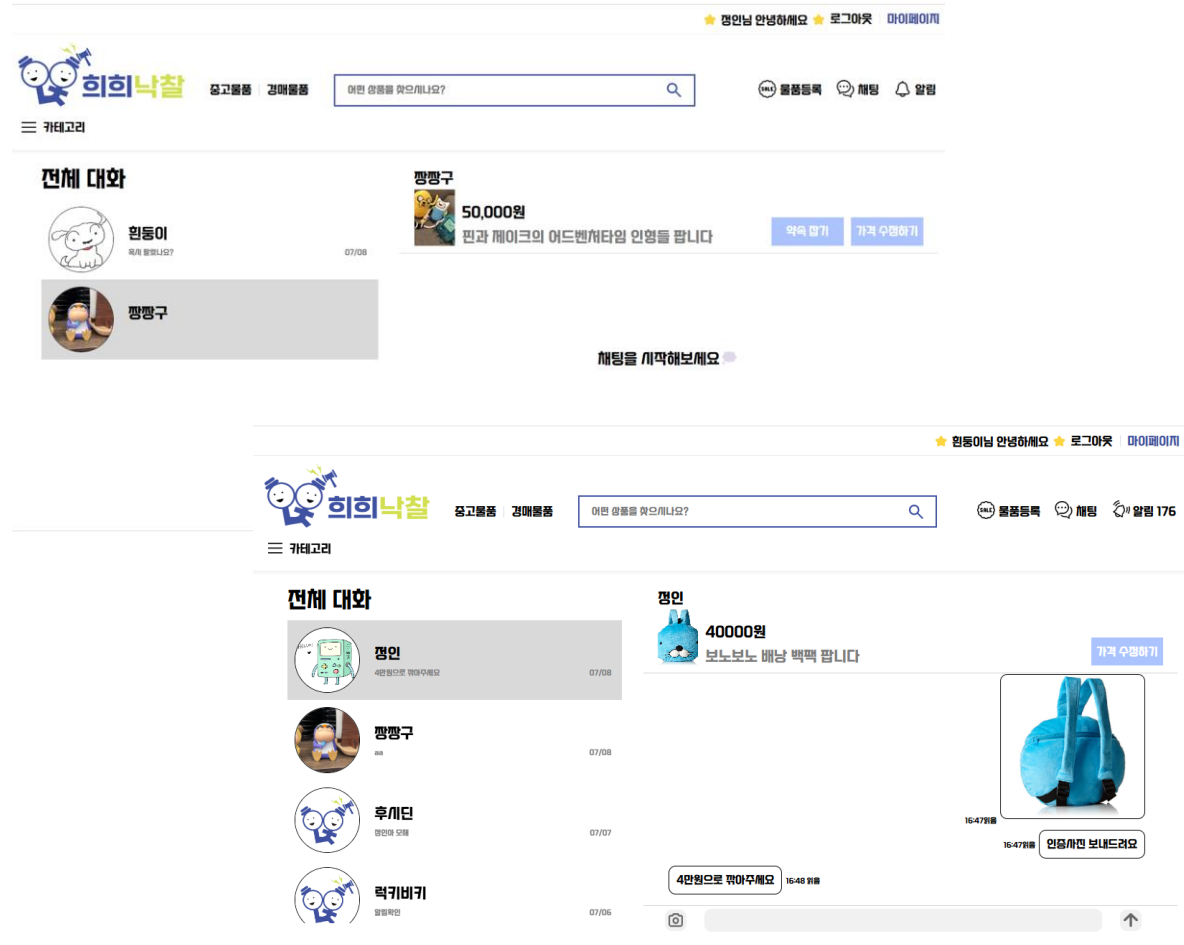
정인님 안녕하세요 로그아웃 마이페이지

희희낙찰 중고물품 경매물품 어떤 상품을 찾으시나요? 물품등록 채팅 알림

카테고리

전체 대화

흰둥이
혹시 팔렸나요?
07/08

짱짱구

짱짱구
50,000원
핀과 제이크의 어드벤쳐타임 인형들 팝니다
약속 잡기 가격 수정하기

채팅을 시작해보세요

흰둥이님 안녕하세요 로그아웃 마이페이지

희희낙찰 중고물품 경매물품 어떤 상품을 찾으시나요? 물품등록 채팅 알림 176

카테고리

전체 대화

정인
4만원으로 깎아주세요
07/08

짱짱구
aa
07/08

후시딘
정인아 모해
07/07

럭키비키
알림확인
07/06

정인
40000원
보노보노 배낭 백팩 팝니다
가격 수정하기

16:47읽음
16:47읽음 인증사진 보내드려요
4만원으로 깎아주세요 16:48 읽음